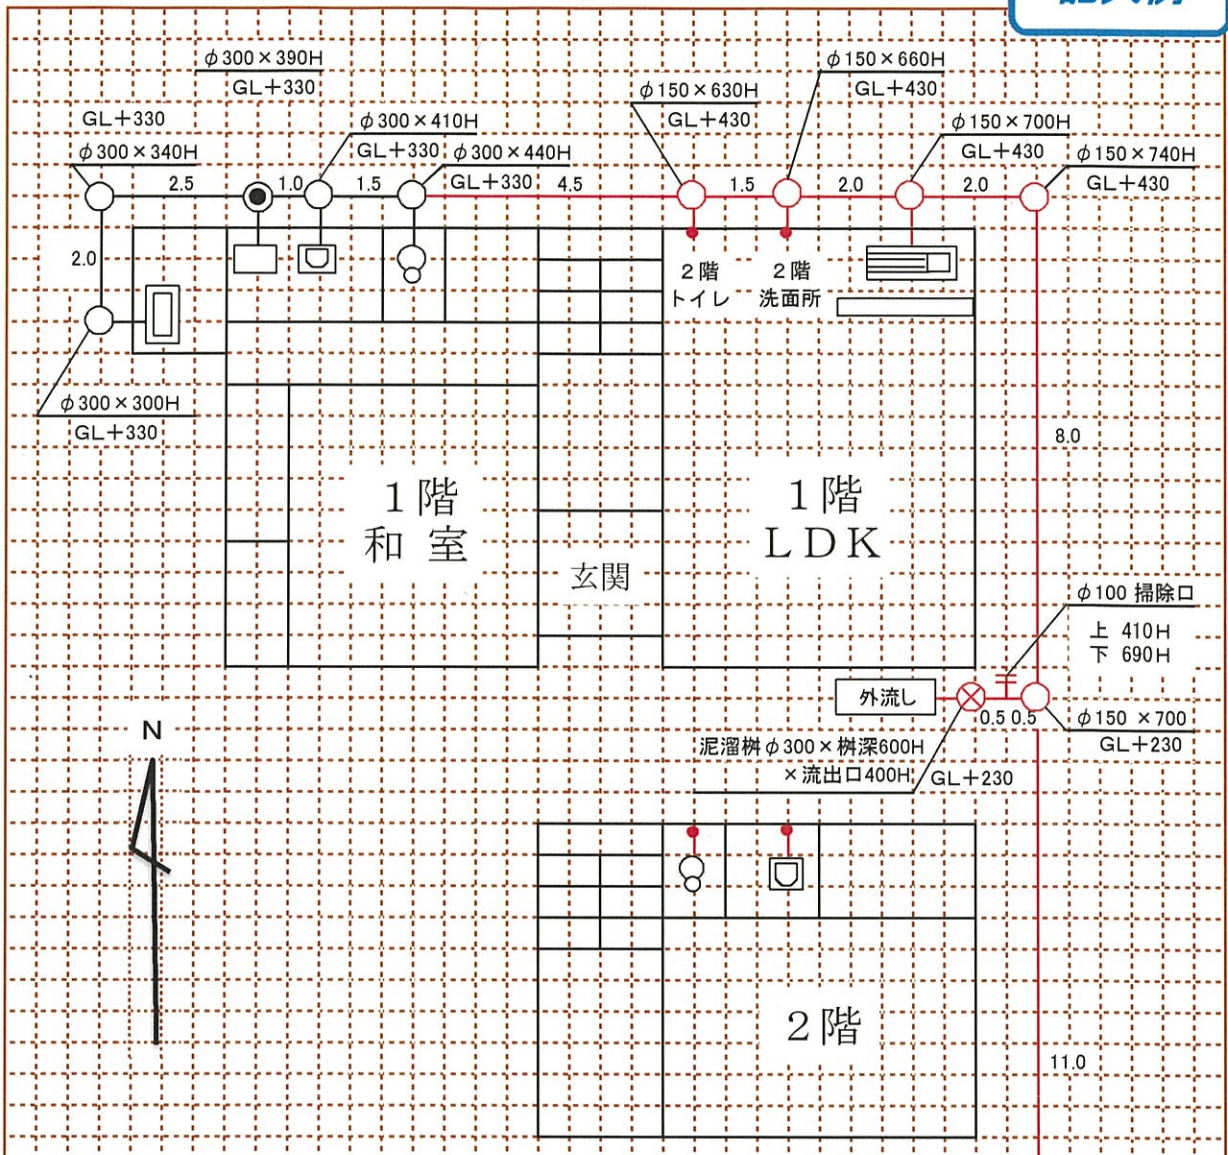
$\phi$300×390H
GL+330
GL+330
$\phi$300×340H
$\phi$300×410H
GL+330
$\phi$300×440H
GL+330
$\phi$150×630H
GL+430
$\phi$150×660H
GL+430
$\phi$150×700H
GL+430
$\phi$150×740H
GL+430
2.5
1.0
1.5
4.5
1.5
2.0
2.0
2.0
2階
トイレ
2階
洗面所
$\phi$300×300H
GL+330
8.0
1階
和 室
玄関
1階
LDK
$\phi$100 掃除口
上 410H
下 690H
外流し
0.5 0.5
$\phi$150 ×700
GL+230
泥溜桝$\phi$300×桝深600H
×流出口400H
GL+230
N
2階
11.0